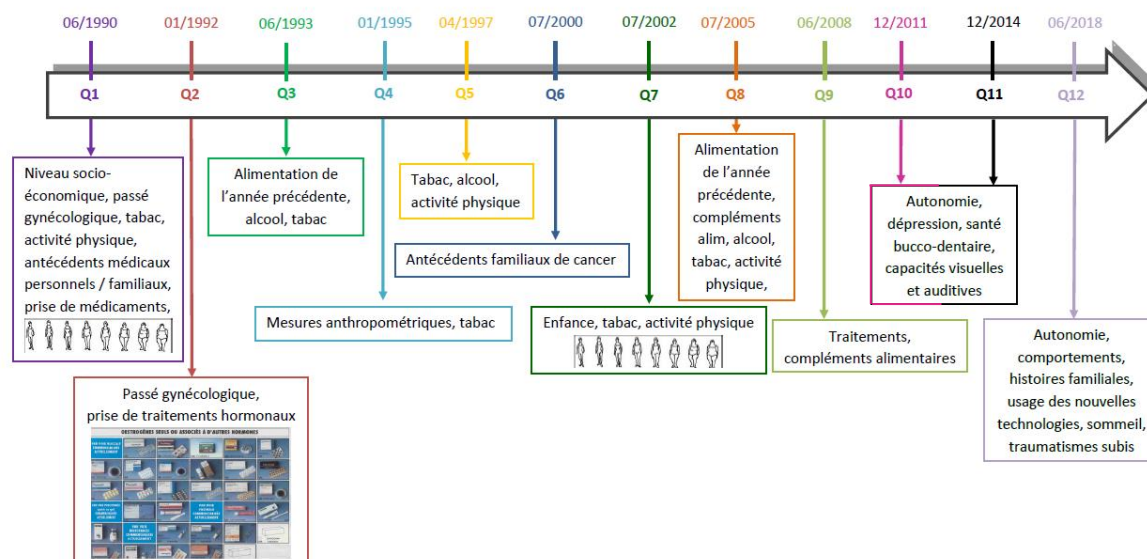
06/1990 Q1
01/1992 Q2
06/1993 Q3
01/1995 Q4
04/1997 Q5
07/2000 Q6
07/2002 Q7
07/2005 Q8
06/2008 Q9
12/2011 Q10
12/2014 Q11
06/2018 Q12

Niveau socio-économique, passé gynécologique, tabac, activité physique, antécédents médicaux personnels / familiaux, prise de médicaments,

Passé gynécologique, prise de traitements hormonaux

OESTROGÈNES SEULS OU ASSOCIÉS À D'AUTRES HORMONES

Alimentation de l'année précédente, alcool, tabac

Mesures anthropométriques, tabac

Tabac, alcool, activité physique

Antécédents familiaux de cancer

Enfance, tabac, activité physique

Alimentation de l'année précédente, compléments alim, alcool, tabac, activité physique,

Traitements, compléments alimentaires

Autonomie, dépression, santé bucco-dentaire, capacités visuelles et auditives

Autonomie, comportements, histoires familiales, usage des nouvelles technologies, sommeil, traumatismes subis